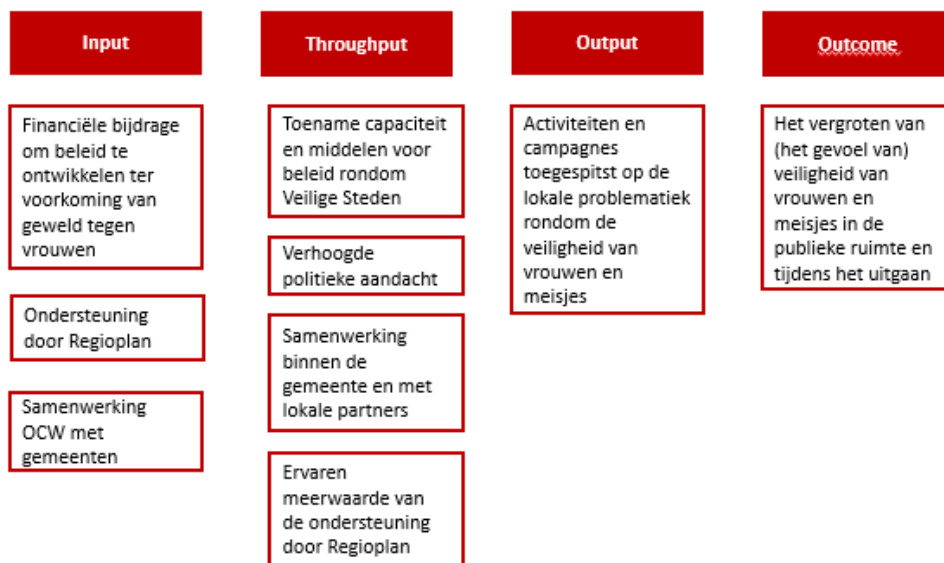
Input

Financiële bijdrage om beleid te ontwikkelen ter voorkoming van geweld tegen vrouwen

Ondersteuning door Regioplan

Samenwerking OCW met gemeenten

Throughput

Toename capaciteit en middelen voor beleid rondom Veilige Steden

Verhoogde politieke aandacht

Samenwerking binnen de gemeente en met lokale partners

Ervaren meerwaarde van de ondersteuning door Regioplan

Output

Activiteiten en campagnes toegespitst op de lokale problematiek rondom de veiligheid van vrouwen en meisjes

Outcome

Het vergroten van (het gevoel van) veiligheid van vrouwen en meisjes in de publieke ruimte en tijdens het uitgaan